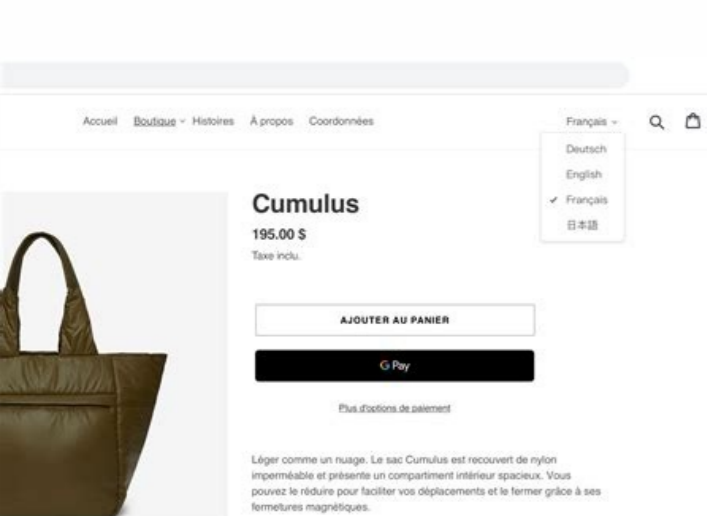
Accueil Boutique ˅ Histoires À propos Coordonnées

Français ˅

Deutsch

English

✓ Français

日本語

Cumulus

195.00 $

Taxe inclu.

AJOUTER AU PANIER

G Pay

Plus d'options de paiement

Léger comme un nuage. Le sac Cumulus est recouvert de nylon imperméable et présente un compartiment intérieur spacieux. Vous pouvez le réduire pour faciliter vos déplacements et le fermer grâce à ses fermetures magnétiques.